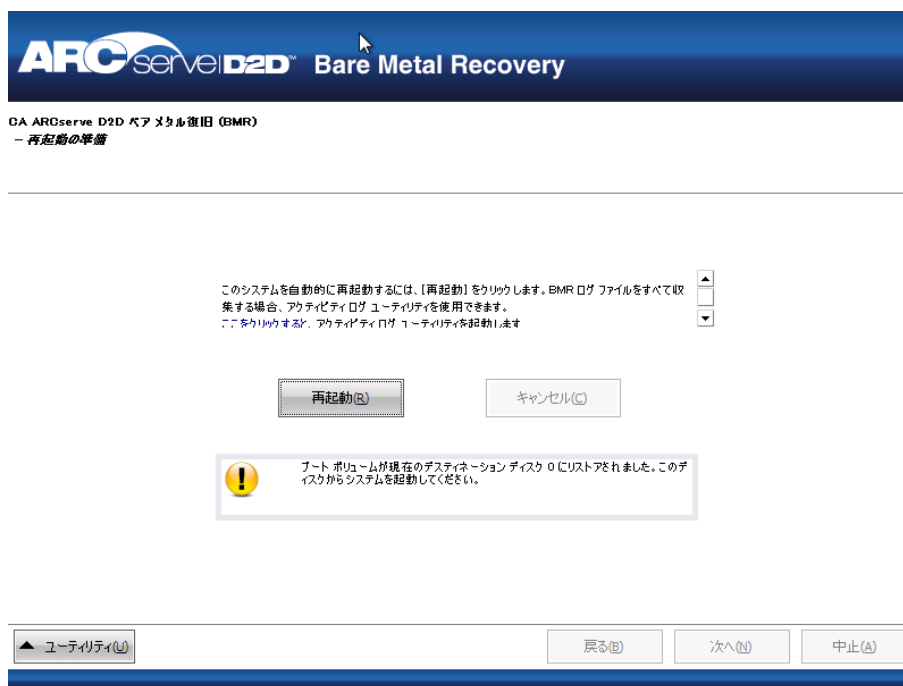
ARCserve D2D™ Bare Metal Recovery

CA ARCserve D2D ベア メタル復旧 (BMR)
– 再起動の準備

このシステムを自動的に再起動するには、[再起動] をクリックします。BMR ログ ファイルをすべて収集する場合、アクティビティ ログ ユーティリティを使用できます。
ここをクリックすると、アクティビティ ログ ユーティリティを起動します

再起動(R)

キャンセル(C)

ブート ボリュームが現在のデスティネーション ディスク 0 にリストアされました。このディスクからシステムを起動してください。

ユーティリティ(U)

戻る(B)

次へ(N)

中止(A)